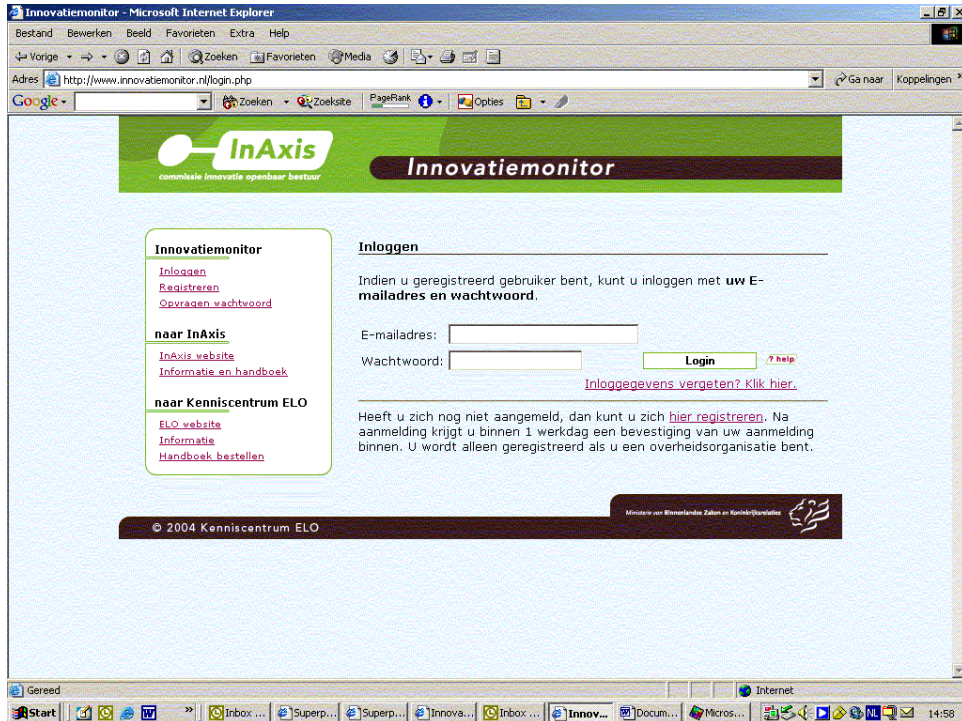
Innovatiemonitor - Microsoft Internet Explorer

Bestand Bewerken Beeld Favorieten Extra Help

Vorige Zoeken Favorieten Media

Adres http://www.innovatiemonitor.nl/login.php Ga naar Koppelingen

Google Zoeken Zoeksite PageRank Opties

InAxis
commissie innovatie openbaar bestuur

Innovatiemonitor

Innovatiemonitor
Inloggen
Registreren
Opvragen wachtwoord

naar InAxis
InAxis website
Informatie en handboek

naar Kenniscentrum ELO
ELO website
Informatie
Handboek bestellen

Inloggen

Indien u geregistreerd gebruiker bent, kunt u inloggen met **uw E-mailadres en wachtwoord**.

E-mailadres:
Wachtwoord:
Login
? help
Inloggegevens vergeten? Klik hier.

Heeft u zich nog niet aangemeld, dan kunt u zich hier registreren. Na aanmelding krijgt u binnen 1 werkdag een bevestiging van uw aanmelding binnen. U wordt alleen geregistreerd als u een overheidsorganisatie bent.

Ministerie van Binnenlandse Zaken en Koninkrijksrelaties

© 2004 Kenniscentrum ELO

Gereed
Internet

Start Inbox ... Superp... Superp... Innova... Inbox ... Innov... Docum... Micros... NL 14:58